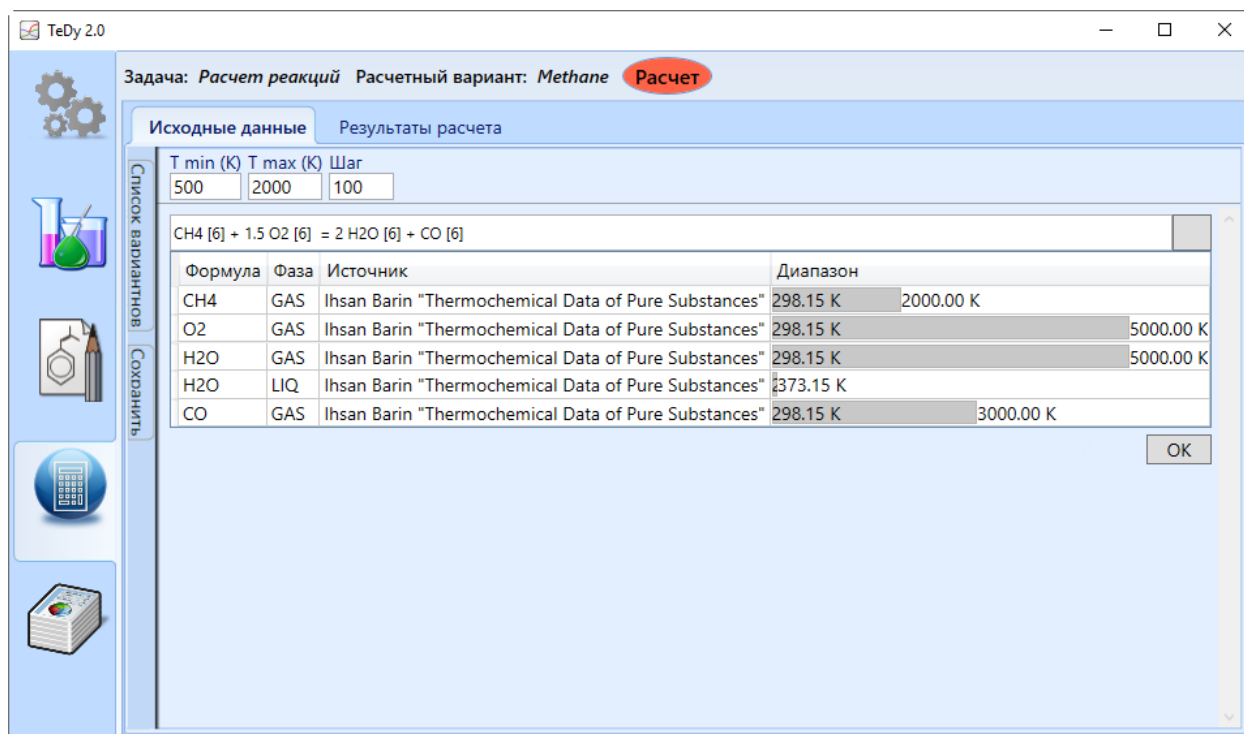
TeDy 2.0

Задача: Расчет реакций Расчетный вариант: Methane Расчет

Исходные данные Результаты расчета

Список вариантов
Сохранить

T min (K) T max (K) Шаг
500 2000 100

CH4 [6] + 1.5 O2 [6] = 2 H2O [6] + CO [6]

| Формула | Фаза | Источник | Диапазон |
|---|---|---|---|
| CH4 | GAS | Ihsan Barin "Thermochemical Data of Pure Substances" | 298.15 K 2000.00 K |
| O2 | GAS | Ihsan Barin "Thermochemical Data of Pure Substances" | 298.15 K 5000.00 K |
| H2O | GAS | Ihsan Barin "Thermochemical Data of Pure Substances" | 298.15 K 5000.00 K |
| H2O | LIQ | Ihsan Barin "Thermochemical Data of Pure Substances" | 2373.15 K |
| CO | GAS | Ihsan Barin "Thermochemical Data of Pure Substances" | 298.15 K 3000.00 K |

OK